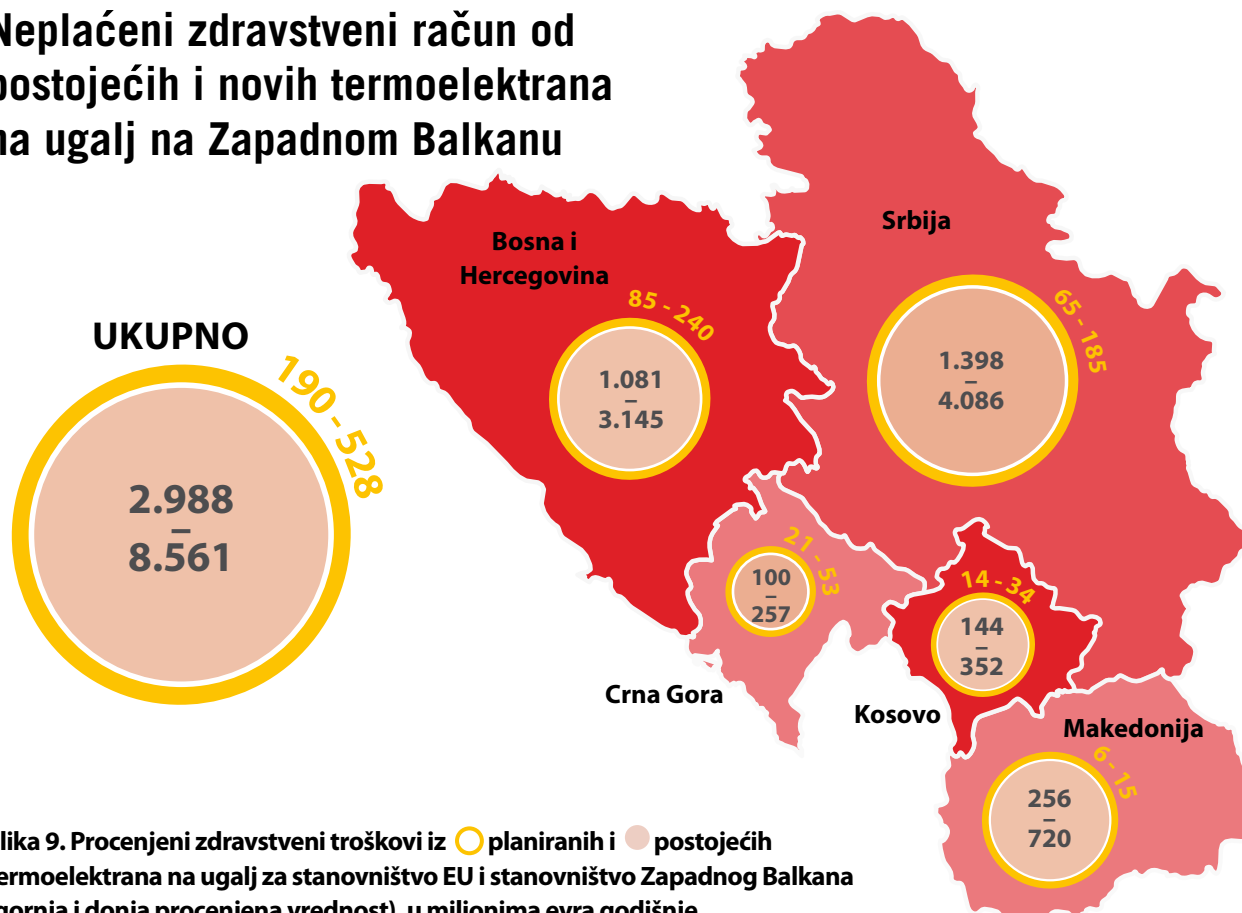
Neplaćeni zdravstveni račun od postojećih i novih termoelektrana na ugalj na Zapadnom Balkanu

UKUPNO

190 - 528

2.988
–
8.561

Bosna i Hercegovina

85 - 240

1.081
–
3.145

Srbija

65 - 185

1.398
–
4.086

21 - 53

100
–
257

Crna Gora

14 - 34

144
–
352

Kosovo

Makedonija

6 - 15

256
–
720

lika 9. Procenjeni zdravstveni troškovi iz planiranih i postojećih termoelektrana na ugalj za stanovništvo EU i stanovništvo Zapadnog Balkana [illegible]